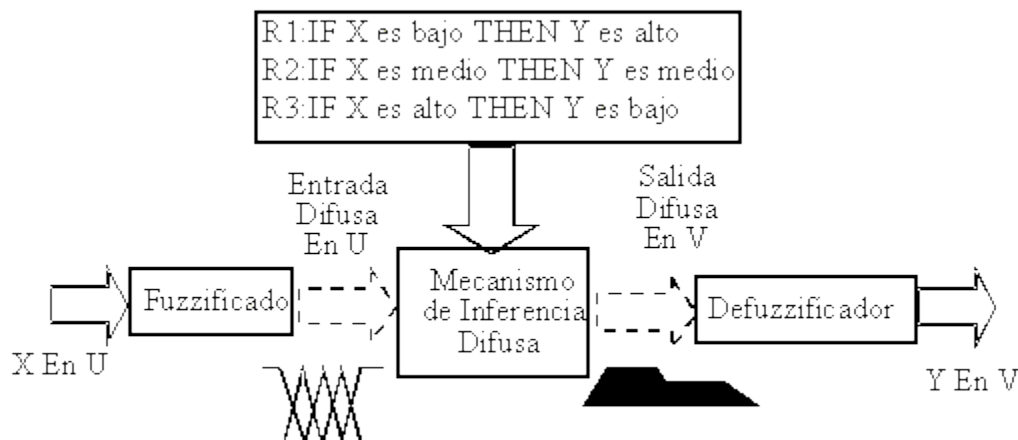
R1:IF X es bajo THEN Y es alto
R2:IF X es medio THEN Y es medio
R3:IF X es alto THEN Y es bajo

Entrada Difusa En U

Salida Difusa En V

Fuzzificado

Mecanismo de Inferencia Difusa

Defuzzificador

X En U

Y En V